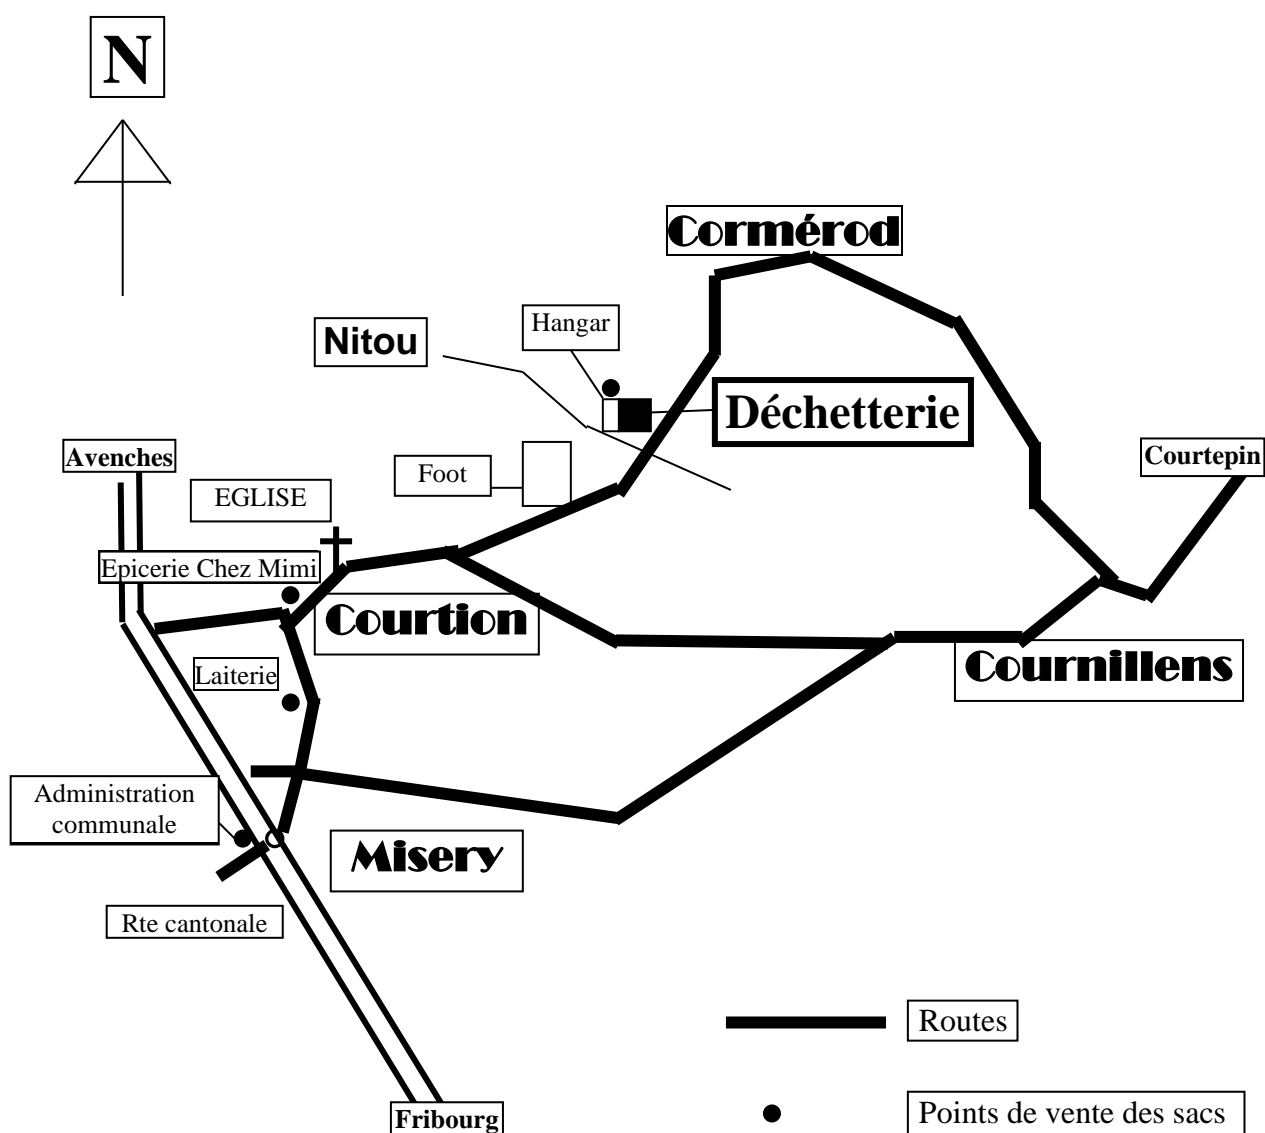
N

Cormérod

Hangar

Nitou

Déchetterie

Avenches

Foot

Courtepin

EGLISE

Epicerie Chez Mimi

Courtion

Laiterie

Cournillens

Administration communale

Misery

Rte cantonale

Routes

Fribourg

Points de vente des sacs